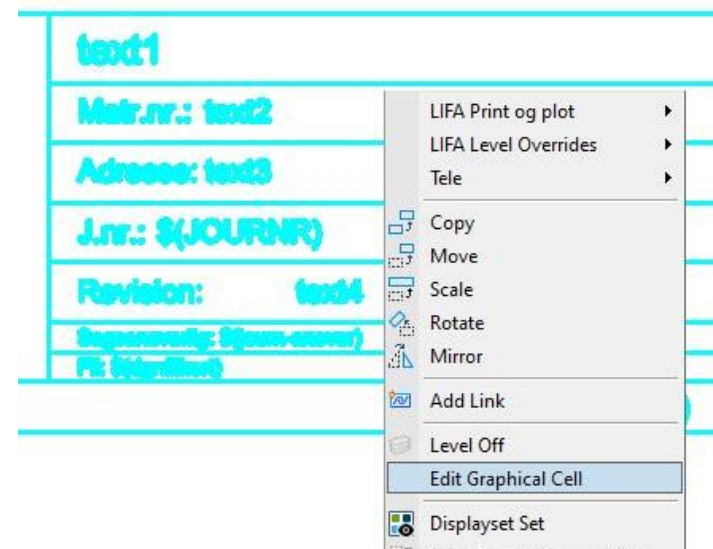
text1

Matr.nr.: text2

Adresse: text3

J.nr.: $(JOURNR)

Revision: text4

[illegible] $([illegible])

Fil: $([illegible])

LIFA Print og plot
LIFA Level Overrides
Tele
Copy
Move
Scale
Rotate
Mirror
Add Link
Level Off
Edit Graphical Cell
Displayset Set